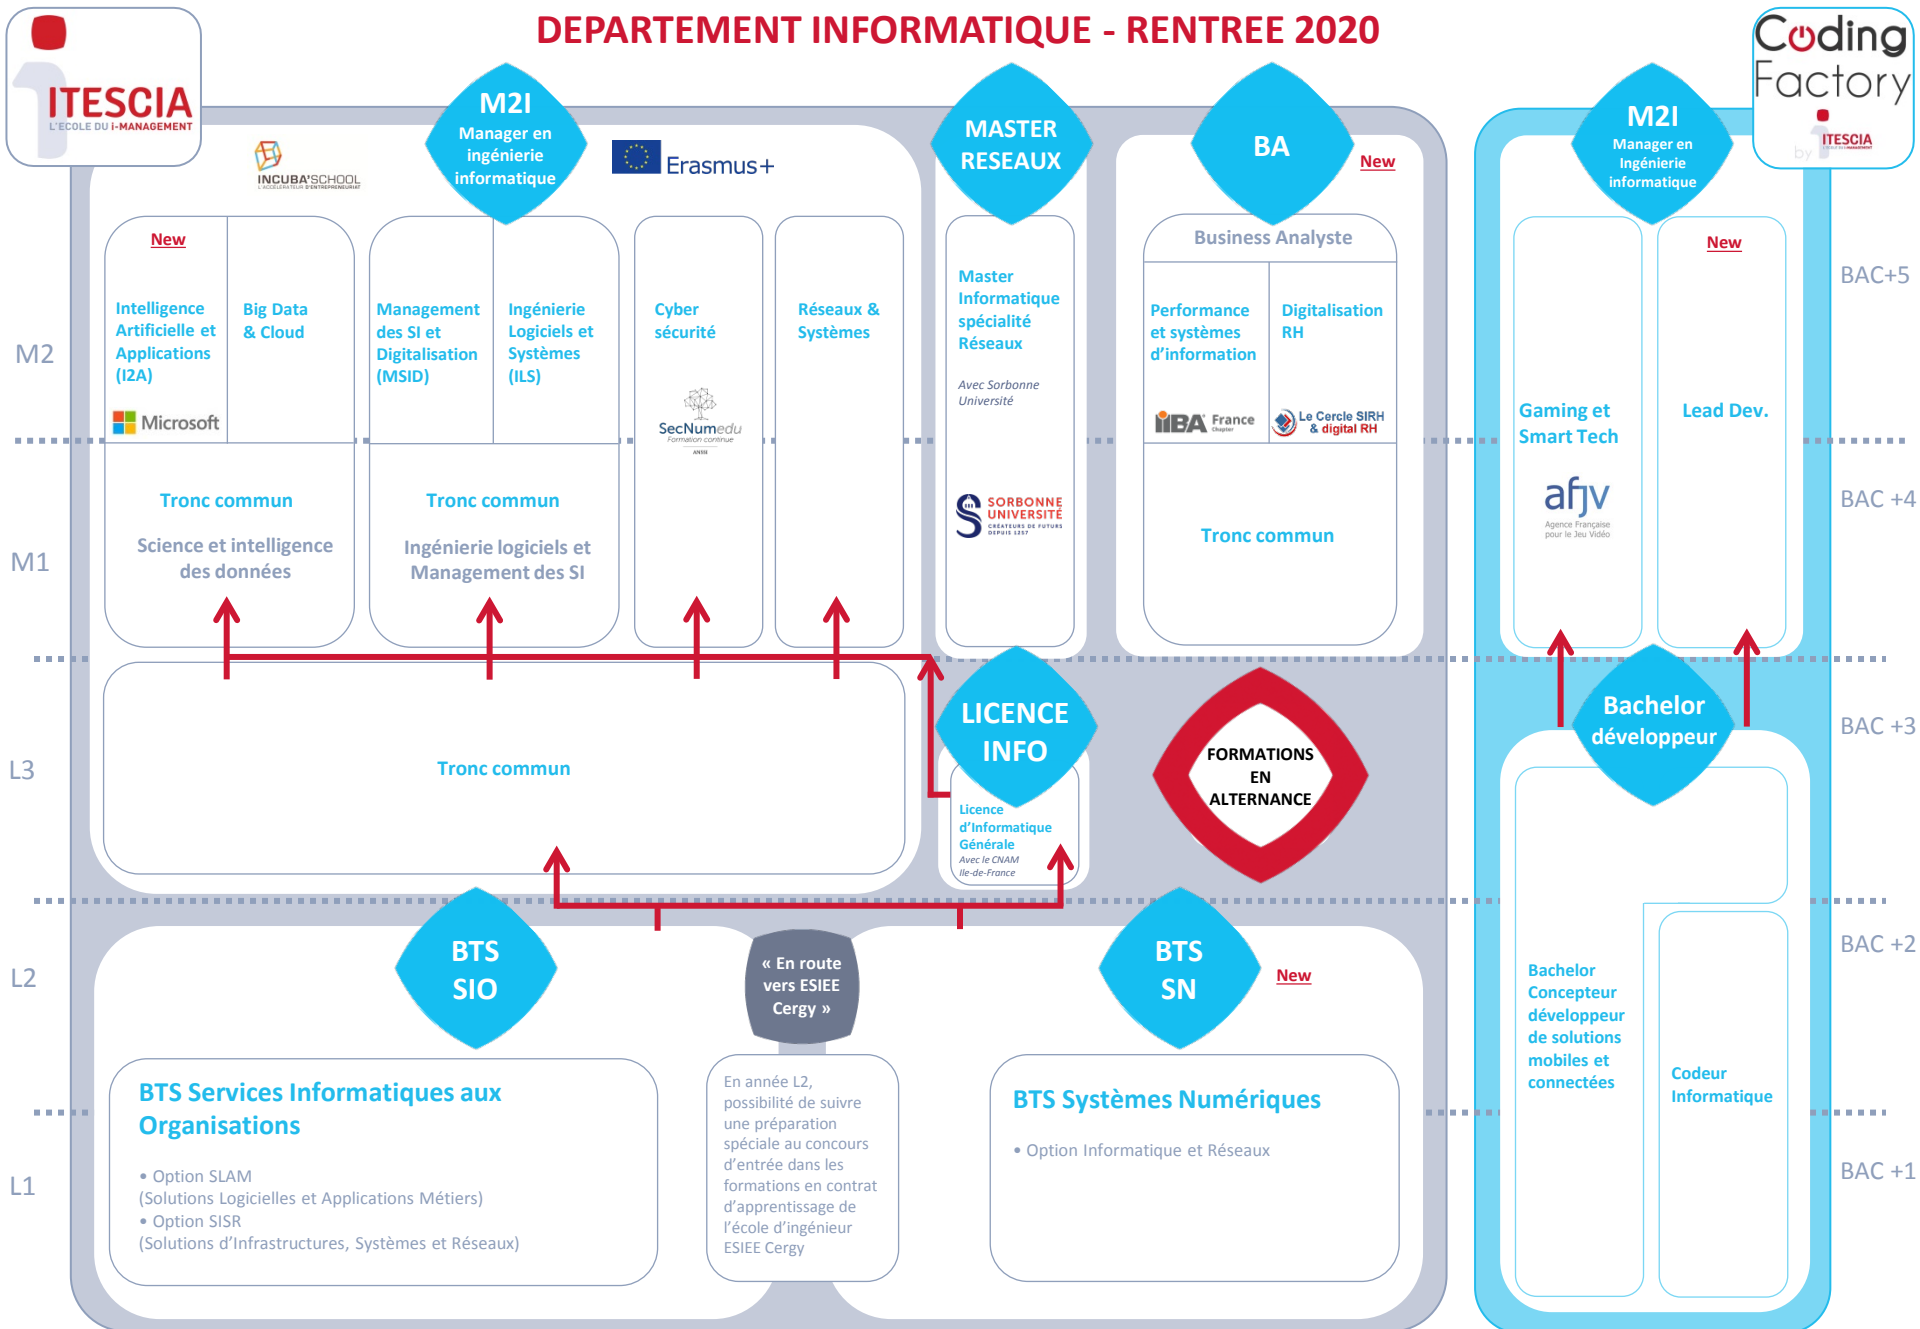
DEPARTEMENT INFORMATIQUE - RENTREE 2020

ITESCIA
L'ECOLE DU I-MANAGEMENT

Coding Factory by ITESCIA

INCUBA'SCHOOL

M2I
Manager en ingénierie informatique

Erasmus+

MASTER RESEAUX

BA

New

M2I
Manager en Ingénierie informatique

M2

New
Intelligence Artificielle et Applications (I2A)

Big Data & Cloud

Microsoft

Management des SI et Digitalisation (MSID)

Ingénierie Logiciels et Systèmes (ILS)

Cyber sécurité

SecNumedu

Réseaux & Systèmes

Master Informatique spécialité Réseaux

Avec Sorbonne Université

SORBONNE UNIVERSITÉ

Business Analyste

Performance et systèmes d'information

Digitalisation RH

IIBA France

Le Cercle SIRH & digital RH

Gaming et Smart Tech

afjv

New
Lead Dev.

BAC+5

BAC +4

M1

Tronc commun

Science et intelligence des données

Tronc commun

Ingénierie logiciels et Management des SI

Tronc commun

L3

Tronc commun

LICENCE INFO

Licence d'Informatique Générale
Avec le CNAM Ile-de-France

FORMATIONS EN ALTERNANCE

Bachelor développeur

BAC +3

L2

BTS SIO

« En route vers ESIEE Cergy »

BTS SN

New

BAC +2

BTS Services Informatiques aux Organisations

• Option SLAM
(Solutions Logicielles et Applications Métiers)
• Option SISR
(Solutions d'Infrastructures, Systèmes et Réseaux)

En année L2, possibilité de suivre une préparation spéciale au concours d'entrée dans les formations en contrat d'apprentissage de l'école d'ingénieur ESIEE Cergy

BTS Systèmes Numériques

• Option Informatique et Réseaux

Bachelor Concepteur développeur de solutions mobiles et connectées

Codeur Informatique

L1

BAC +1